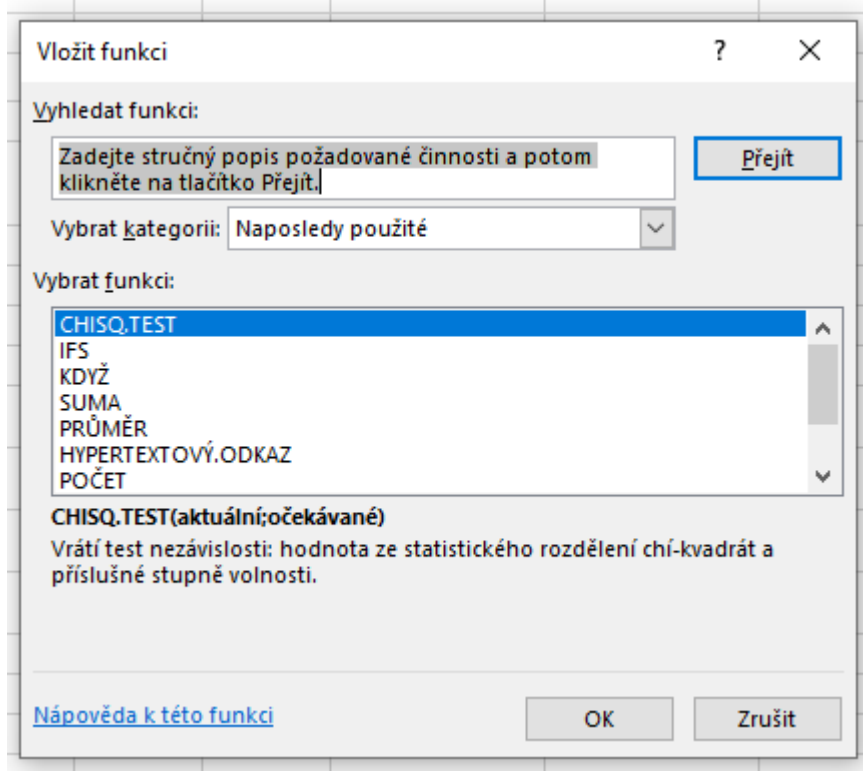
Vložit funkci

?

X

Vyhledat funkci:

Zadejte stručný popis požadované činnosti a potom klikněte na tlačítko Přejít.

Přejít

Vybrat kategorii: Naposledy použité

Vybrat funkci:

CHISQ.TEST
IFS
KDYŽ
SUMA
PRŮMĚR
HYPERTEXTOVÝ.ODKAZ
POČET

CHISQ.TEST(aktuální;očekávané)

Vrátí test nezávislosti: hodnota ze statistického rozdělení chí-kvadrát a příslušné stupně volnosti.

Nápověda k této funkci

OK

Zrušit